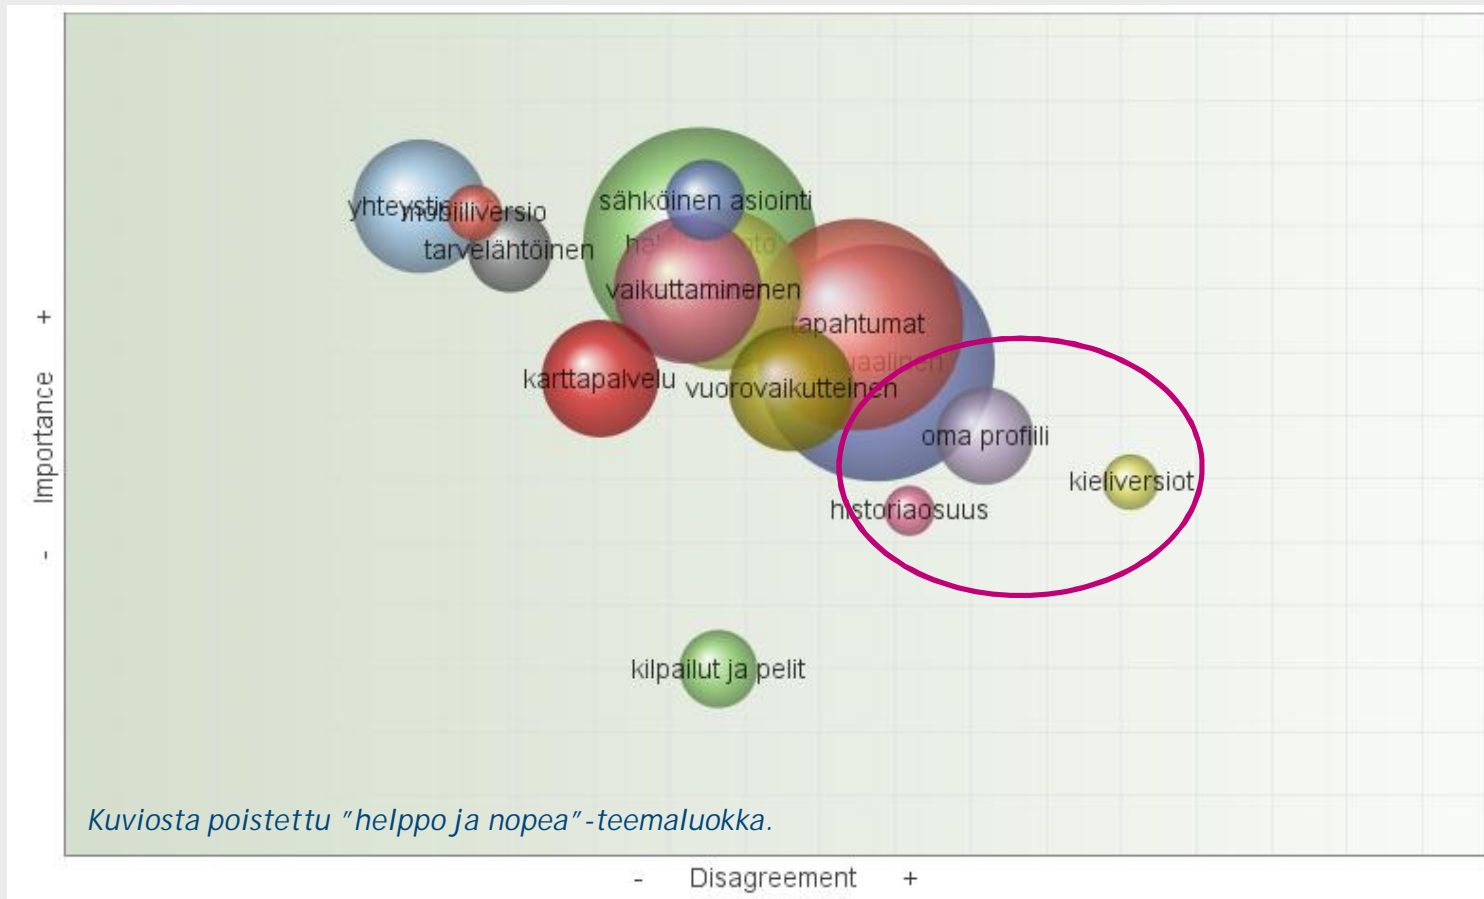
yhteystiedot
mobiiliversio
tarvelähtöinen
sähköinen asiointi
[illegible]
vaikuttaminen
tapahtumat
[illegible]
karttapalvelu
vuorovaikutteinen
oma profiili
kieliversiot
historiaosuus
kilpailut ja pelit

Kuviosta poistettu "helppo ja nopea"-teemaluokka.

+ Importance -

- Disagreement +